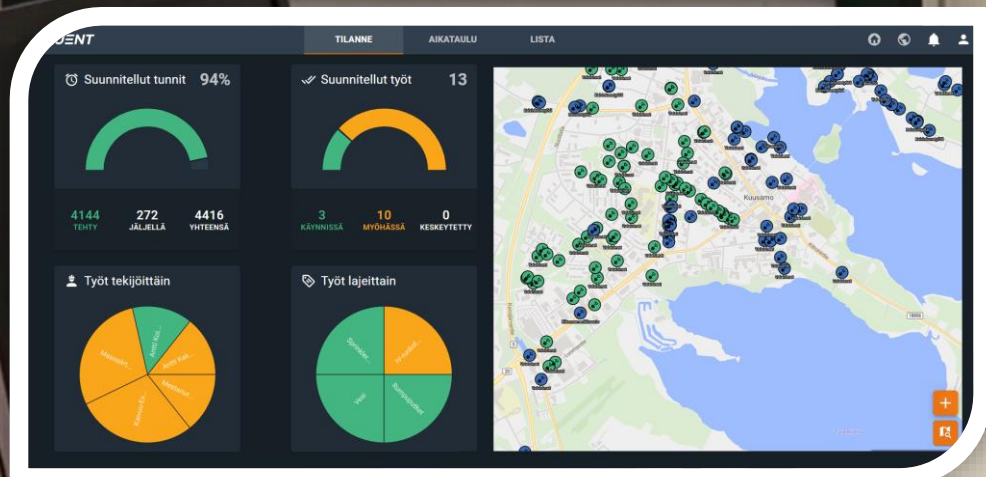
JENT

TILANNE AIKATAULU LISTA

Suunnitellut tunnit 94%

4144 TEHTY
272 JÄLJELLÄ
4416 YHTEENSÄ

Suunnitellut työt 13

3 KÄYNNISSÄ
10 MYÖHÄSSÄ
0 KESKEYTETTY

Työt tekijöittäin

Majanoh...
Antti Kol...
Antti Kai...
Meehanu
Kasuo Ek...

Työt lajeittain

Sprinkler...
H-numer...
Vesi
Rumpuputket

Kuusamo